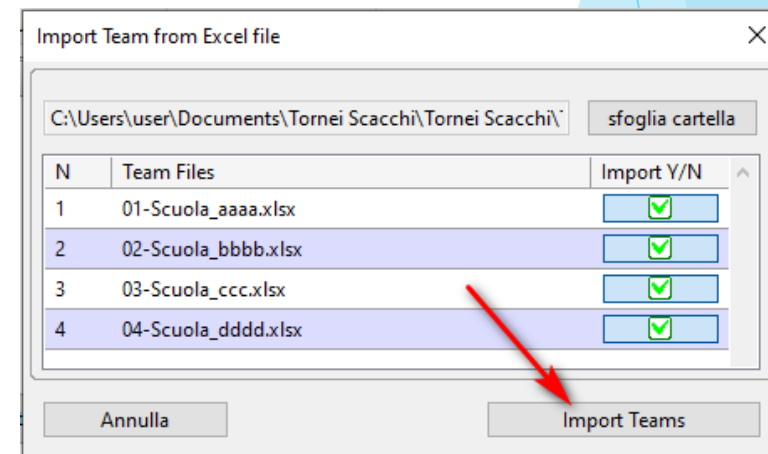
Import Team from Excel file

C:\Users\user\Documents\Tornei Scacchi\Tornei Scacchi\

sfoglia cartella

| N | Team Files | Import Y/N |
|---|---|---|
| 1 | 01-Scuola_aaaa.xlsx | |
| 2 | 02-Scuola_bbbb.xlsx | |
| 3 | 03-Scuola_ccc.xlsx | |
| 4 | 04-Scuola_dddd.xlsx | |

Annulla

Import Teams